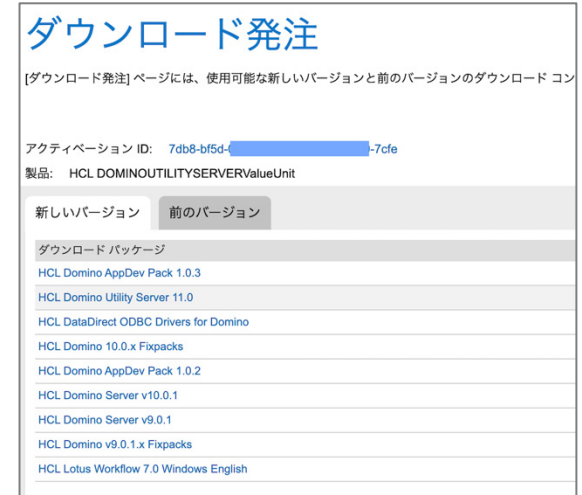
ダウンロード発注

[ダウンロード発注] ページには、使用可能な新しいバージョンと前のバージョンのダウンロード コン

アクティベーション ID: 7db8-bf5d-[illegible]-7cfe

製品: HCL DOMINOUTILITYSERVERValueUnit

新しいバージョン 前のバージョン

| ダウンロード パッケージ |
|---|
| HCL Domino AppDev Pack 1.0.3 |
| HCL Domino Utility Server 11.0 |
| HCL DataDirect ODBC Drivers for Domino |
| HCL Domino 10.0.x Fixpacks |
| HCL Domino AppDev Pack 1.0.2 |
| HCL Domino Server v10.0.1 |
| HCL Domino Server v9.0.1 |
| HCL Domino v9.0.1.x Fixpacks |
| HCL Lotus Workflow 7.0 Windows English |